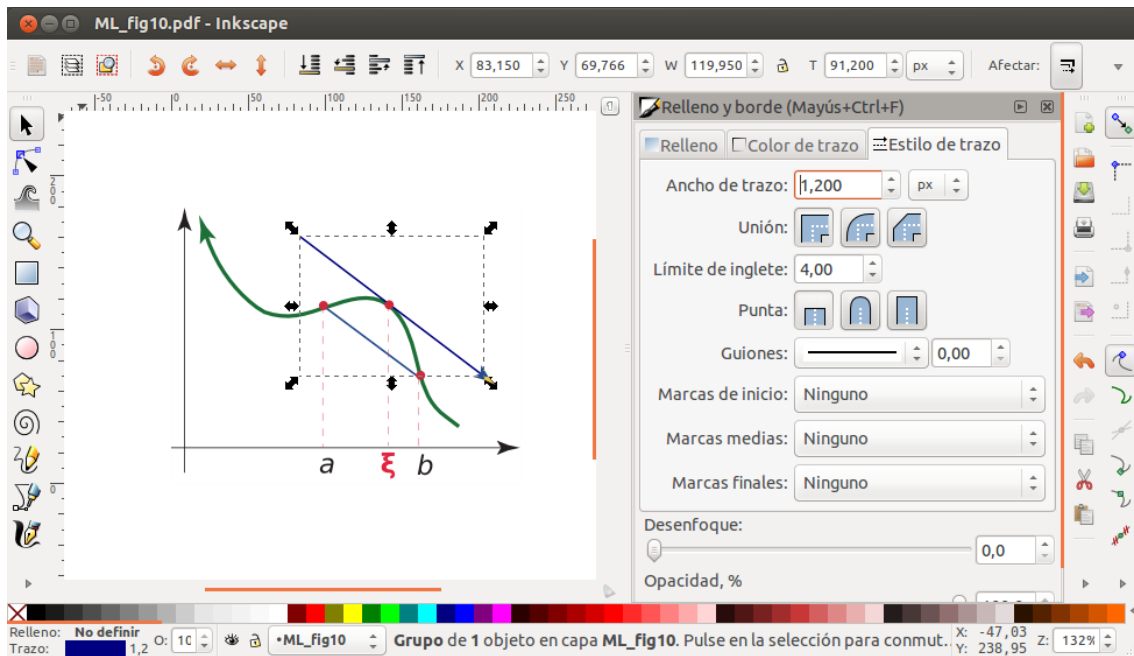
ML_fig10.pdf - Inkscape

X 83,150 Y 69,766 W 119,950 T 91,200 px Afectar:

-50 0 50 100 150 200 250

Relleno y borde (Mayús+Ctrl+F)

Relleno | Color de trazo | Estilo de trazo

Ancho de trazo: 1,200 px

Unión:

Límite de inglete: 4,00

Punta:

Guiones: 0,00

Marcas de inicio: Ninguno

Marcas medias: Ninguno

Marcas finales: Ninguno

Desenfoque:

0,0

Opacidad, %

a ξ b

Relleno: No definir
Trazo: 1,2

O: 10 •ML_fig10 **Grupo** de **1** objeto en capa **ML_fig10**. Pulse en la selección para conmut.

X: -47,03
Y: 238,95
Z: 132%